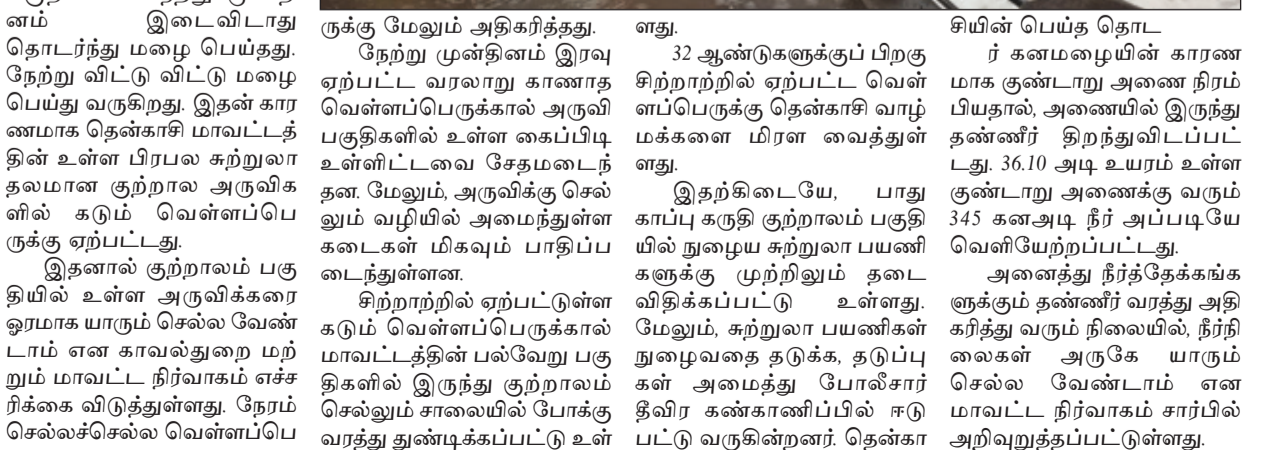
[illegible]
னம் இடைவிடாது தொடர்ந்து மழை பெய்தது. நேற்று விட்டு விட்டு மழை பெய்து வருகிறது. இதன் காரணமாக தென்காசி மாவட்டத்தின் உள்ள பிரபல சுற்றுலா தலமான குற்றால அருவிகளில் கடும் வெள்ளப்பெருக்கு ஏற்பட்டது.

இதனால் குற்றாலம் பகுதியில் உள்ள அருவிக்கரை ஓரமாக யாரும் செல்ல வேண்டாம் என காவல்துறை மற்றும் மாவட்ட நிர்வாகம் எச்சரிக்கை விடுத்துள்ளது. நேரம் செல்லச்செல்ல வெள்ளப்பெருக்கு மேலும் அதிகரித்தது.

நேற்று முன்தினம் இரவு ஏற்பட்ட வரலாறு காணாத வெள்ளப்பெருக்கால் அருவி பகுதிகளில் உள்ள கைப்பிடி உள்ளிட்டவை சேதமடைந்தன. மேலும், அருவிக்கு செல்லும் வழியில் அமைந்துள்ள கடைகள் மிகவும் பாதிப்படைந்துள்ளன.

சிற்றாற்றில் ஏற்பட்டுள்ள கடும் வெள்ளப்பெருக்கால் மாவட்டத்தின் பல்வேறு பகுதிகளில் இருந்து குற்றாலம் செல்லும் சாலையில் போக்குவரத்து துண்டிக்கப்பட்டு உள்ளது.

32 ஆண்டுகளுக்குப் பிறகு சிற்றாற்றில் ஏற்பட்ட வெள்ளப்பெருக்கு தென்காசி வாழ் மக்களை மிரள வைத்துள்ளது.

இதற்கிடையே, பாதுகாப்பு கருதி குற்றாலம் பகுதியில் நுழைய சுற்றுலா பயணிகளுக்கு முற்றிலும் தடை விதிக்கப்பட்டு உள்ளது. மேலும், சுற்றுலா பயணிகள் நுழைவதை தடுக்க, தடுப்புகள் அமைத்து போலீசார் தீவிர கண்காணிப்பில் ஈடுபட்டு வருகின்றனர். தென்காசியின் பெய்த தொட

ர் கனமழையின் காரணமாக குண்டாறு அணை நிரம்பியதால், அணையில் இருந்து தண்ணீர் திறந்துவிடப்பட்டது. 36.10 அடி உயரம் உள்ள குண்டாறு அணைக்கு வரும் 345 கனஅடி நீர் அப்படியே வெளியேற்றப்பட்டது.

அனைத்து நீர்த்தேக்கங்களுக்கும் தண்ணீர் வரத்து அதிகரித்து வரும் நிலையில், நீர்நிலைகள் அருகே யாரும் செல்ல வேண்டாம் என மாவட்ட நிர்வாகம் சார்பில் அறிவுறுத்தப்பட்டுள்ளது.